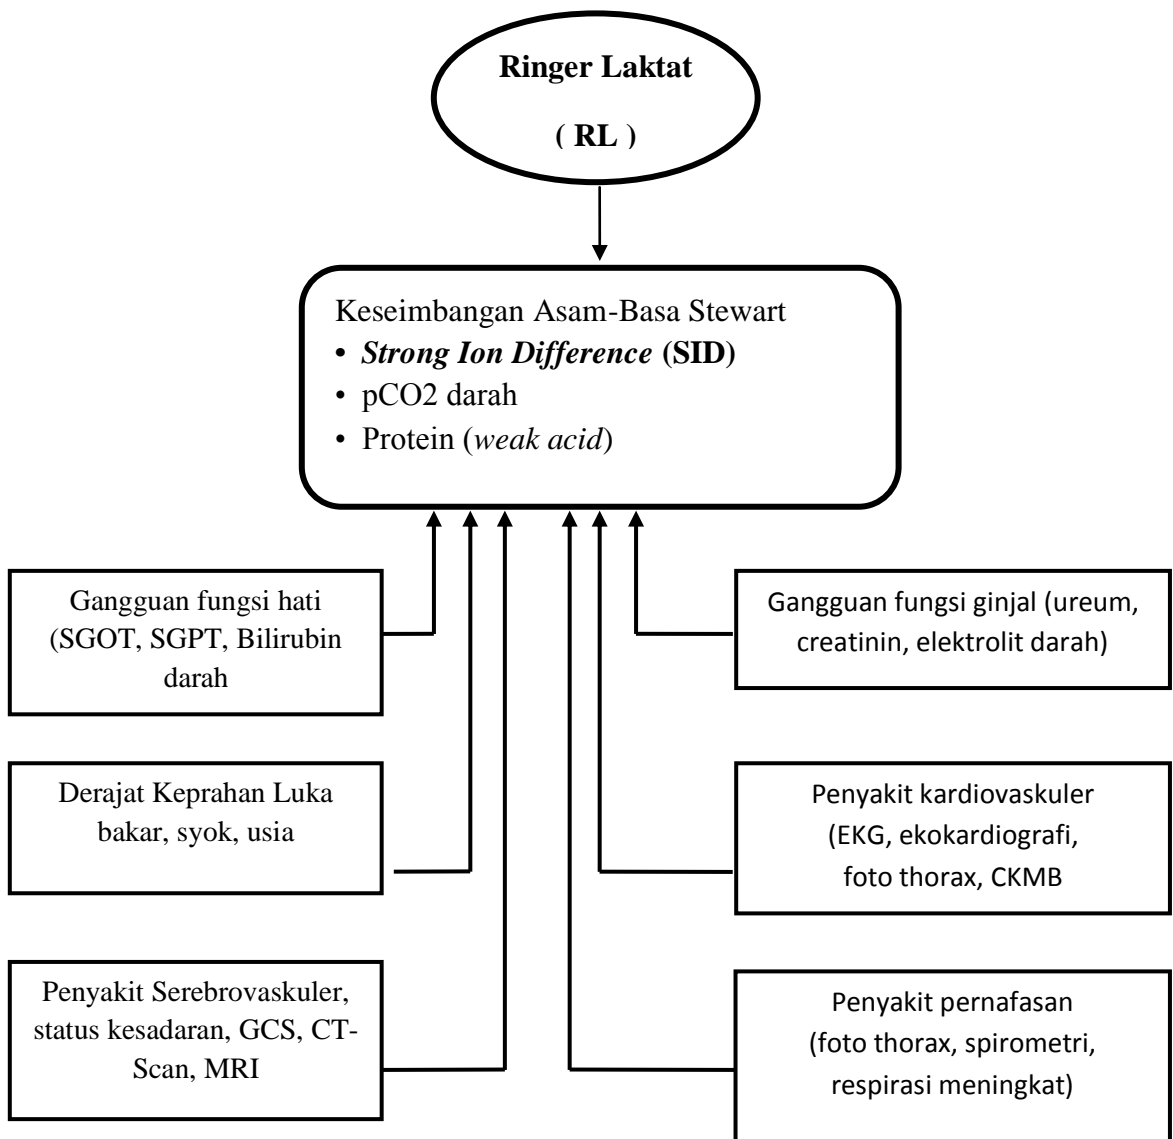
Ringer Laktat

( RL )

Keseimbangan Asam-Basa Stewart
• Strong Ion Difference (SID)
• pCO2 darah
• Protein (weak acid)

Gangguan fungsi hati (SGOT, SGPT, Bilirubin darah

Gangguan fungsi ginjal (ureum, creatinin, elektrolit darah)

Derajat Keprahan Luka bakar, syok, usia

Penyakit kardiovaskuler (EKG, ekokardiografi, foto thorax, CKMB

Penyakit Serebrovaskuler, status kesadaran, GCS, CT-Scan, MRI

Penyakit pernafasan (foto thorax, spirometri, respirasi meningkat)